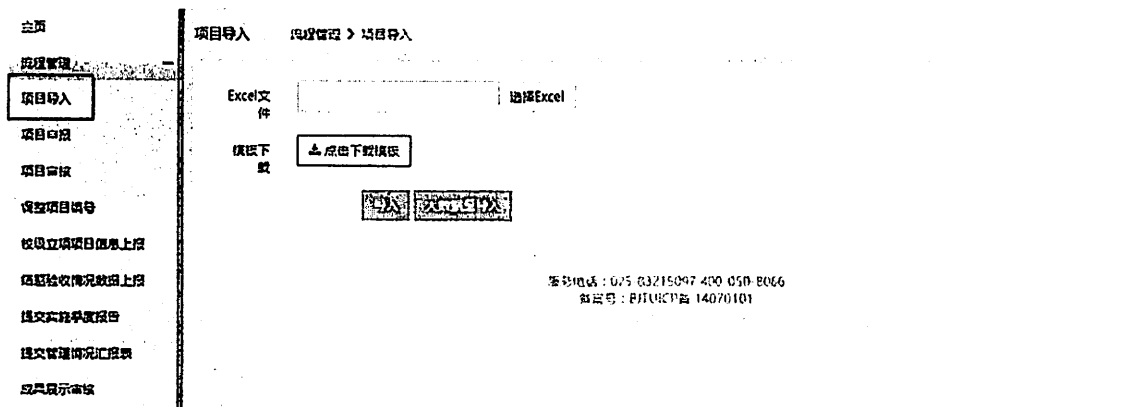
主页

流程管理

项目导入

项目申报

项目审核

设置项目编号

校级立项项目信息上报

结题验收情况数据上报

提交实践季度报告

提交管理情况汇报表

成果展示审核

项目导入 流程管理 > 项目导入

Excel文件

选择Excel

模板下载

点击下载模板

导入 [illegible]导入

服务电话：025-83215097 400-050-8066
备案号：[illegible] 14070101